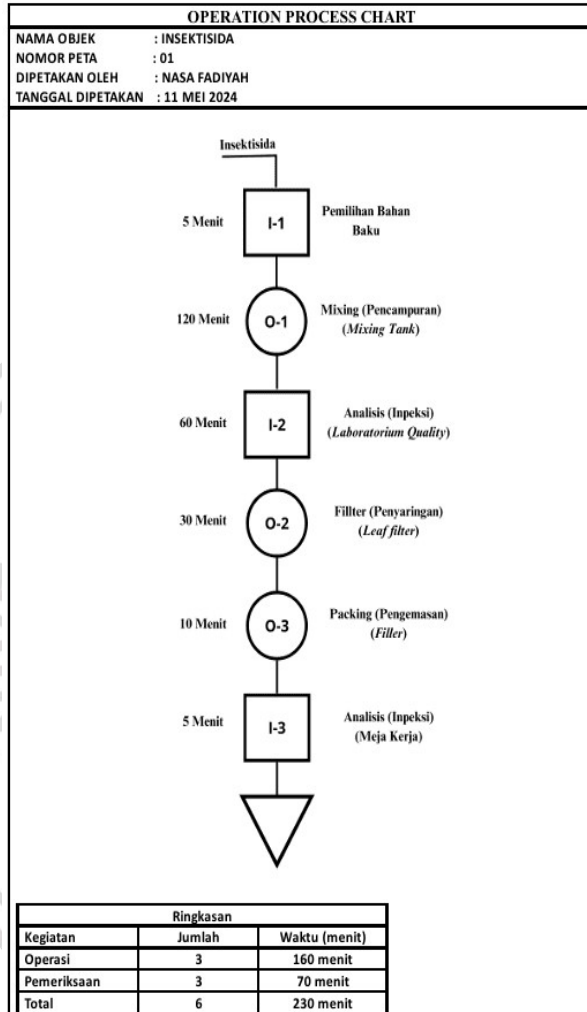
OPERATION PROCESS CHART

NAMA OBJEK : INSEKTISIDA
NOMOR PETA : 01
DIPETAKAN OLEH : NASA FADIYAH
TANGGAL DIPETAKAN : 11 MEI 2024

Insektisida

5 Menit I-1 Pemilihan Bahan Baku

120 Menit O-1 Mixing (Pencampuran) (*Mixing Tank*)

60 Menit I-2 Analisis (Inpeksi) (*Laboratorium Quality*)

30 Menit O-2 Fillter (Penyaringan) (*Leaf filter*)

10 Menit O-3 Packing (Pengemasan) (*Filler*)

5 Menit I-3 Analisis (Inpeksi) (Meja Kerja)

| Ringkasan | | |
|---|---|---|
| Kegiatan | Jumlah | Waktu (menit) |
| Operasi | 3 | 160 menit |
| Pemeriksaan | 3 | 70 menit |
| Total | 6 | 230 menit |